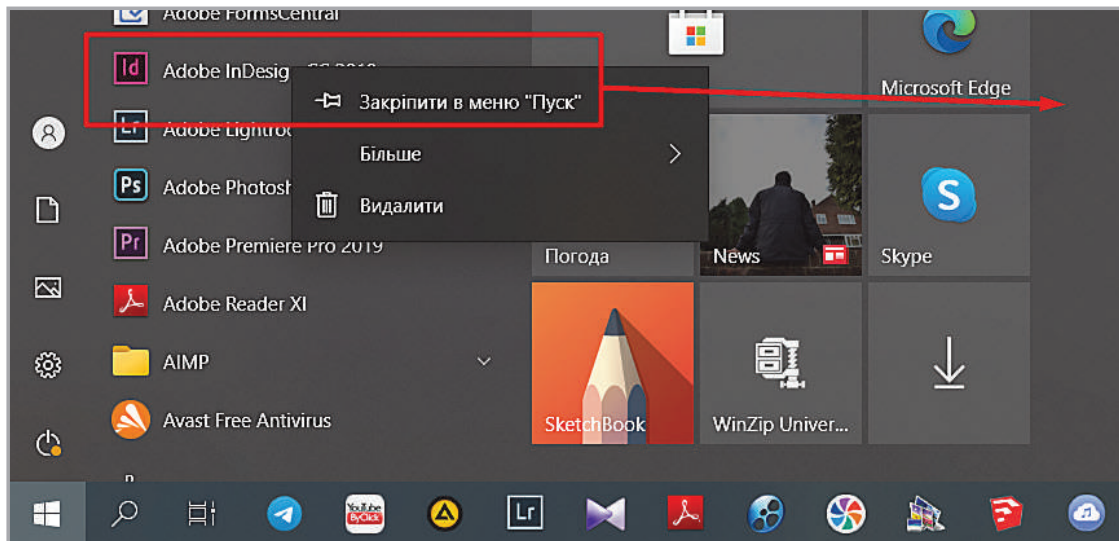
Adobe FormsCentral
Id Adobe InDesig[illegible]
Lr Adobe Lightroo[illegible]
Ps Adobe Photosh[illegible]
Pr Adobe Premiere Pro 2019
Adobe Reader XI
AIMP
Avast Free Antivirus

Закріпити в меню "Пуск"
Більше
Видалити

Microsoft Edge
Погода
News
Skype
SketchBook
WinZip Univer...

Lr